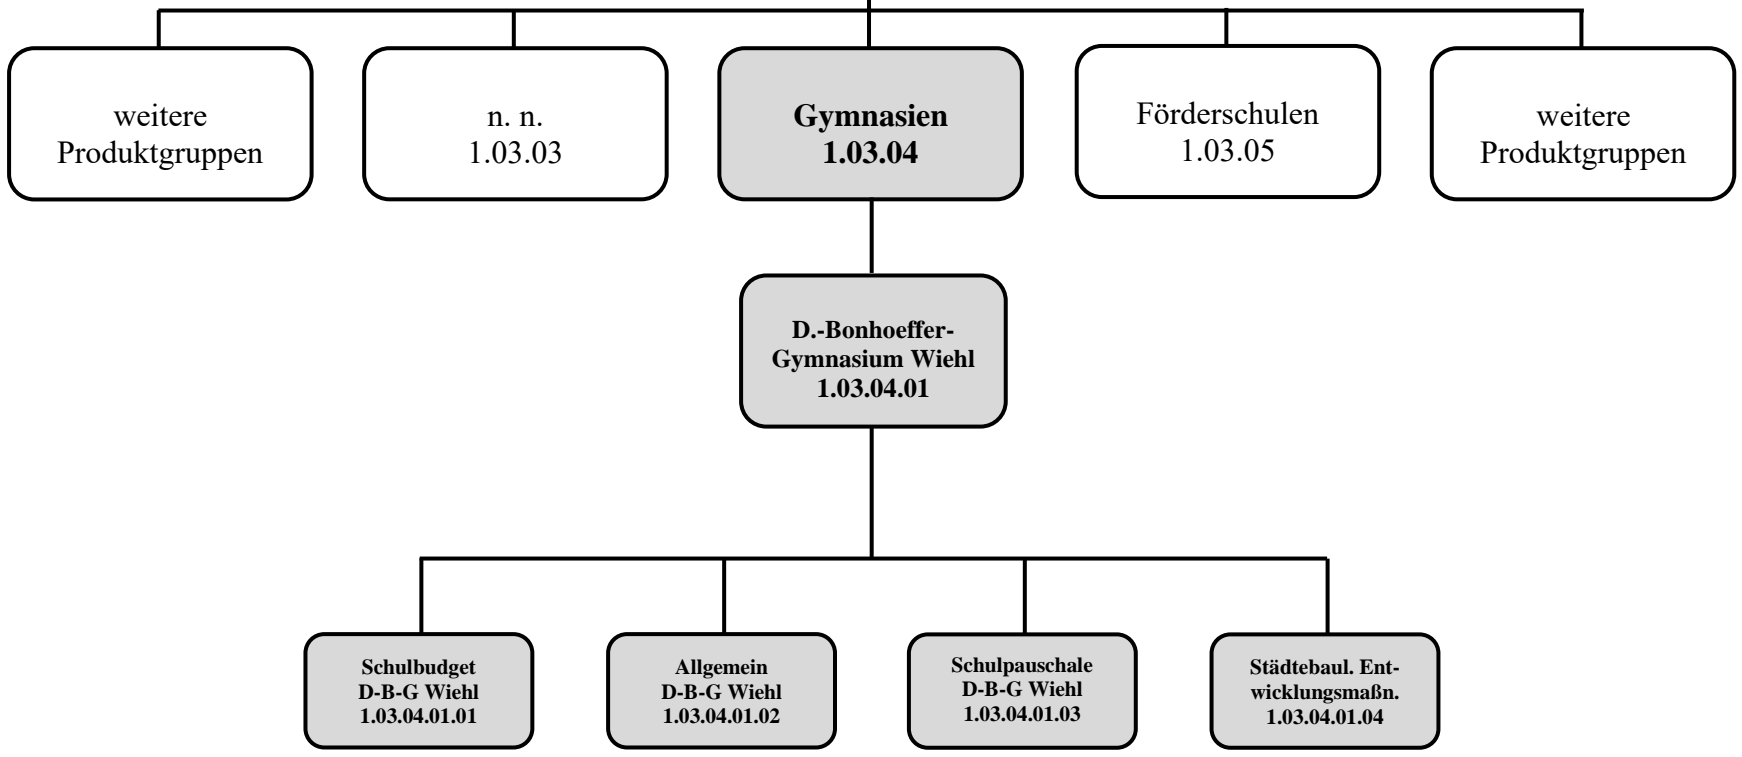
weitere Produktgruppen

n. n.
1.03.03

**Gymnasien**
**1.03.04**

Förderschulen
1.03.05

weitere Produktgruppen

**D.-Bonhoeffer-Gymnasium Wiehl**
**1.03.04.01**

**Schulbudget**
**D-B-G Wiehl**
**1.03.04.01.01**

**Allgemein**
**D-B-G Wiehl**
**1.03.04.01.02**

**Schulpauschale**
**D-B-G Wiehl**
**1.03.04.01.03**

**Städtebaul. Entwicklungsmaßn.**
**1.03.04.01.04**